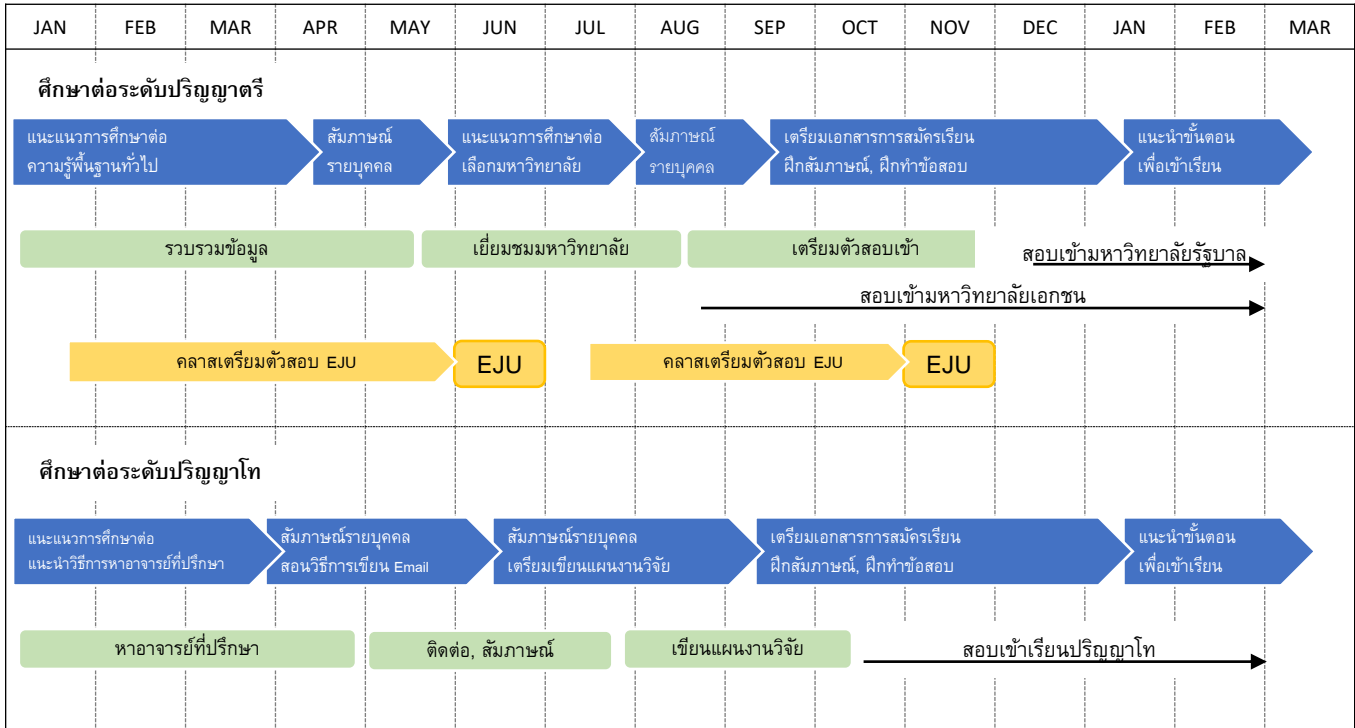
| JAN | FEB | MAR | APR | MAY | JUN | JUL | AUG | SEP | OCT | NOV | DEC | JAN | FEB | MAR |
|---|---|---|---|---|---|---|---|---|---|---|---|---|---|---|

ศึกษาต่อระดับปริญญาตรี

แนะแนวการศึกษาต่อ ความรู้พื้นฐานทั่วไป

สัมภาษณ์ รายบุคคล

แนะแนวการศึกษาต่อ เลือกมหาวิทยาลัย

สัมภาษณ์ รายบุคคล

เตรียมเอกสารการสมัครเรียน ฝึกสัมภาษณ์, ฝึกทำข้อสอบ

แนะนำขั้นตอน เพื่อเข้าเรียน

รวบรวมข้อมูล

เยี่ยมชมมหาวิทยาลัย

เตรียมตัวสอบเข้า

สอบเข้ามหาวิทยาลัยรัฐบาล

สอบเข้ามหาวิทยาลัยเอกชน

คลาสเตรียมตัวสอบ EJU

EJU

คลาสเตรียมตัวสอบ EJU

EJU

ศึกษาต่อระดับปริญญาโท

แนะแนวการศึกษาต่อ แนะนำวิธีการหาอาจารย์ที่ปรึกษา

สัมภาษณ์รายบุคคล สอนวิธีการเขียน Email

สัมภาษณ์รายบุคคล เตรียมเขียนแผนงานวิจัย

เตรียมเอกสารการสมัครเรียน ฝึกสัมภาษณ์, ฝึกทำข้อสอบ

แนะนำขั้นตอน เพื่อเข้าเรียน

หาอาจารย์ที่ปรึกษา

ติดต่อ, สัมภาษณ์

เขียนแผนงานวิจัย

สอบเข้าเรียนปริญญาโท